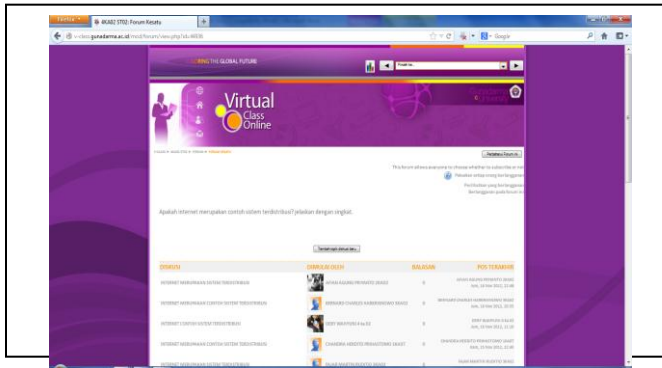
Firefox
4KA02 STD2: Forum Kesatu
v-class.gunadarma.ac.id/mod/forum/view.php?id=9606
Google

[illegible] THE GLOBAL FUTURE

Virtual Class Online

Perbaharui Forum ini

This forum allows everyone to choose whether to subscribe or not

Apakah internet merupakan contoh sistem terdistribusi? jelaskan dengan singkat.

Tambahkan diskusi baru

| DISKUSI | DIMULAI OLEH | BALASAN | POS TERAKHIR |
|---|---|---|---|
| INTERNET MERUPAKAN SISTEM TERDISTRIBUSI | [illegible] | 0 | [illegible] |
| INTERNET MERUPAKAN CONTOH SISTEM TERDISTRIBUSI | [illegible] | 0 | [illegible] |
| INTERNET CONTOH SISTEM TERDISTRIBUSI | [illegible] | 0 | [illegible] |
| INTERNET MERUPAKAN CONTOH SISTEM TERDISTRIBUSI | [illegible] | 0 | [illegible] |
| INTERNET MERUPAKAN SISTEM TERDISTRIBUSI | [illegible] | 0 | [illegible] |